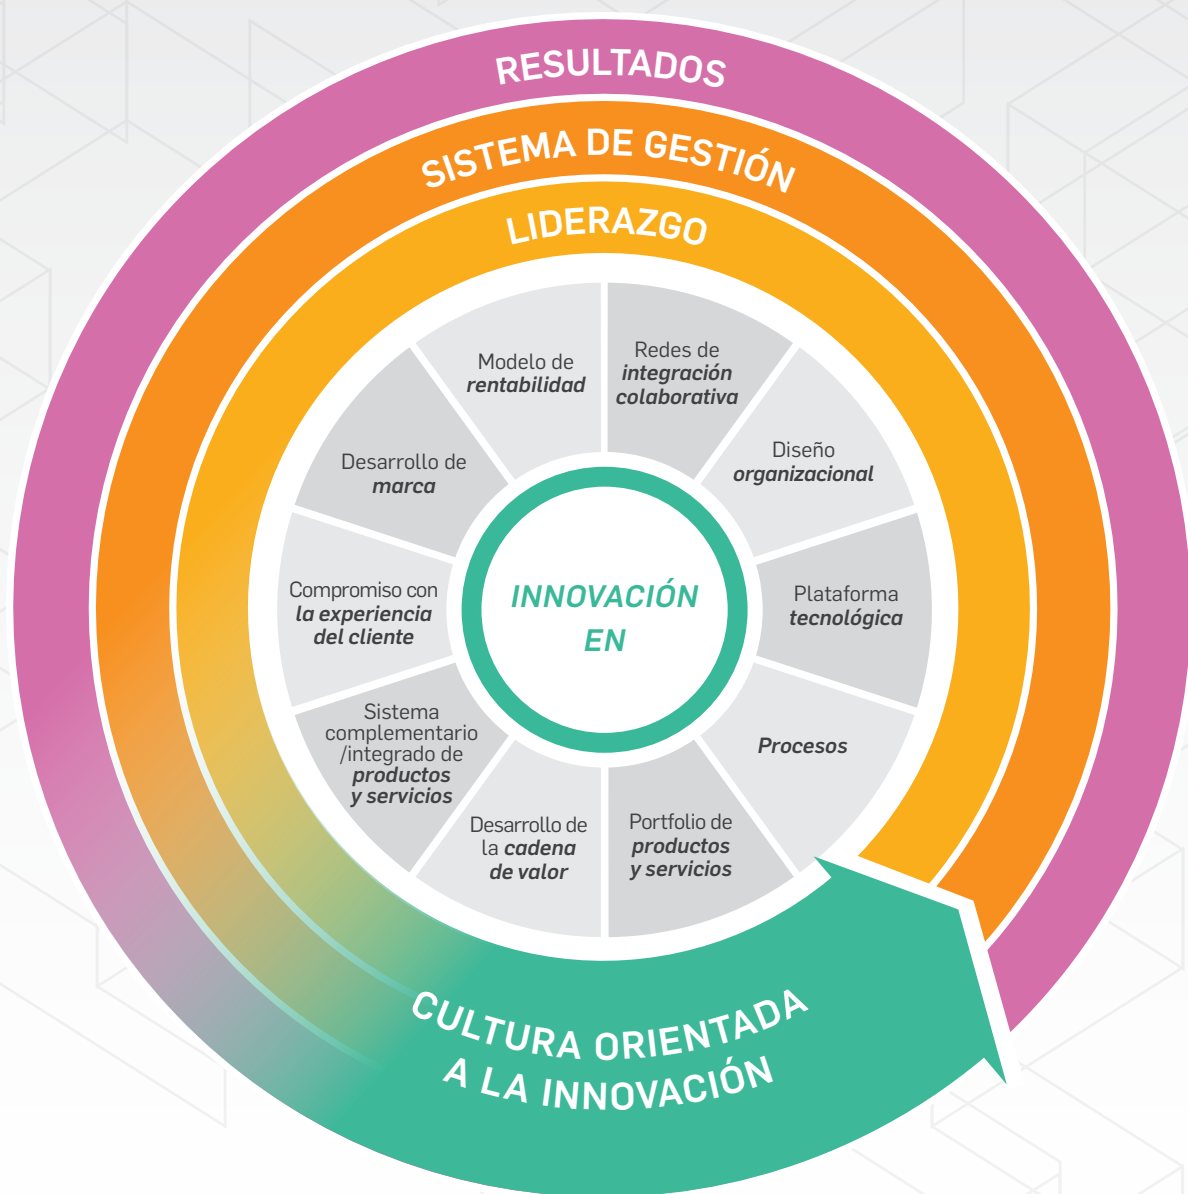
RESULTADOS

SISTEMA DE GESTIÓN

LIDERAZGO

Modelo de rentabilidad

Redes de integración colaborativa

Diseño organizacional

Plataforma tecnológica

Procesos

Portfolio de productos y servicios

Desarrollo de la cadena de valor

Sistema complementario /integrado de productos y servicios

Compromiso con la experiencia del cliente

Desarrollo de marca

INNOVACIÓN EN

CULTURA ORIENTADA A LA INNOVACIÓN